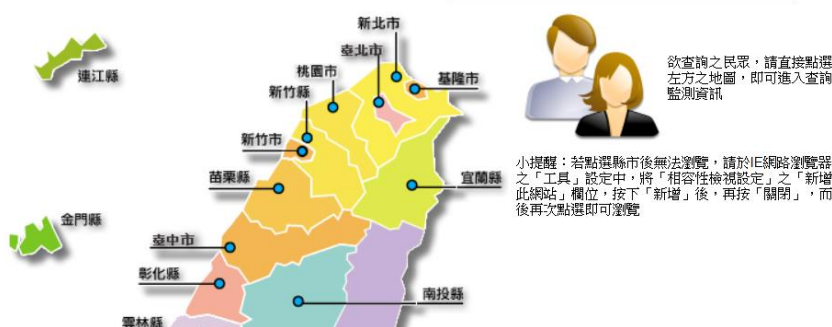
連江縣

新北市

臺北市

桃園市

基隆市

新竹縣

新竹市

宜蘭縣

苗栗縣

金門縣

臺中市

彰化縣

南投縣

雲林縣

欲查詢之民眾，請直接點選左方之地圖，即可進入查詢監測資訊

小提醒：若點選縣市後無法瀏覽，請於IE網路瀏覽器之「工具」設定中，將「相容性檢視設定」之「新增此網站」欄位，按下「新增」後，再按「關閉」，而後再次點選即可瀏覽